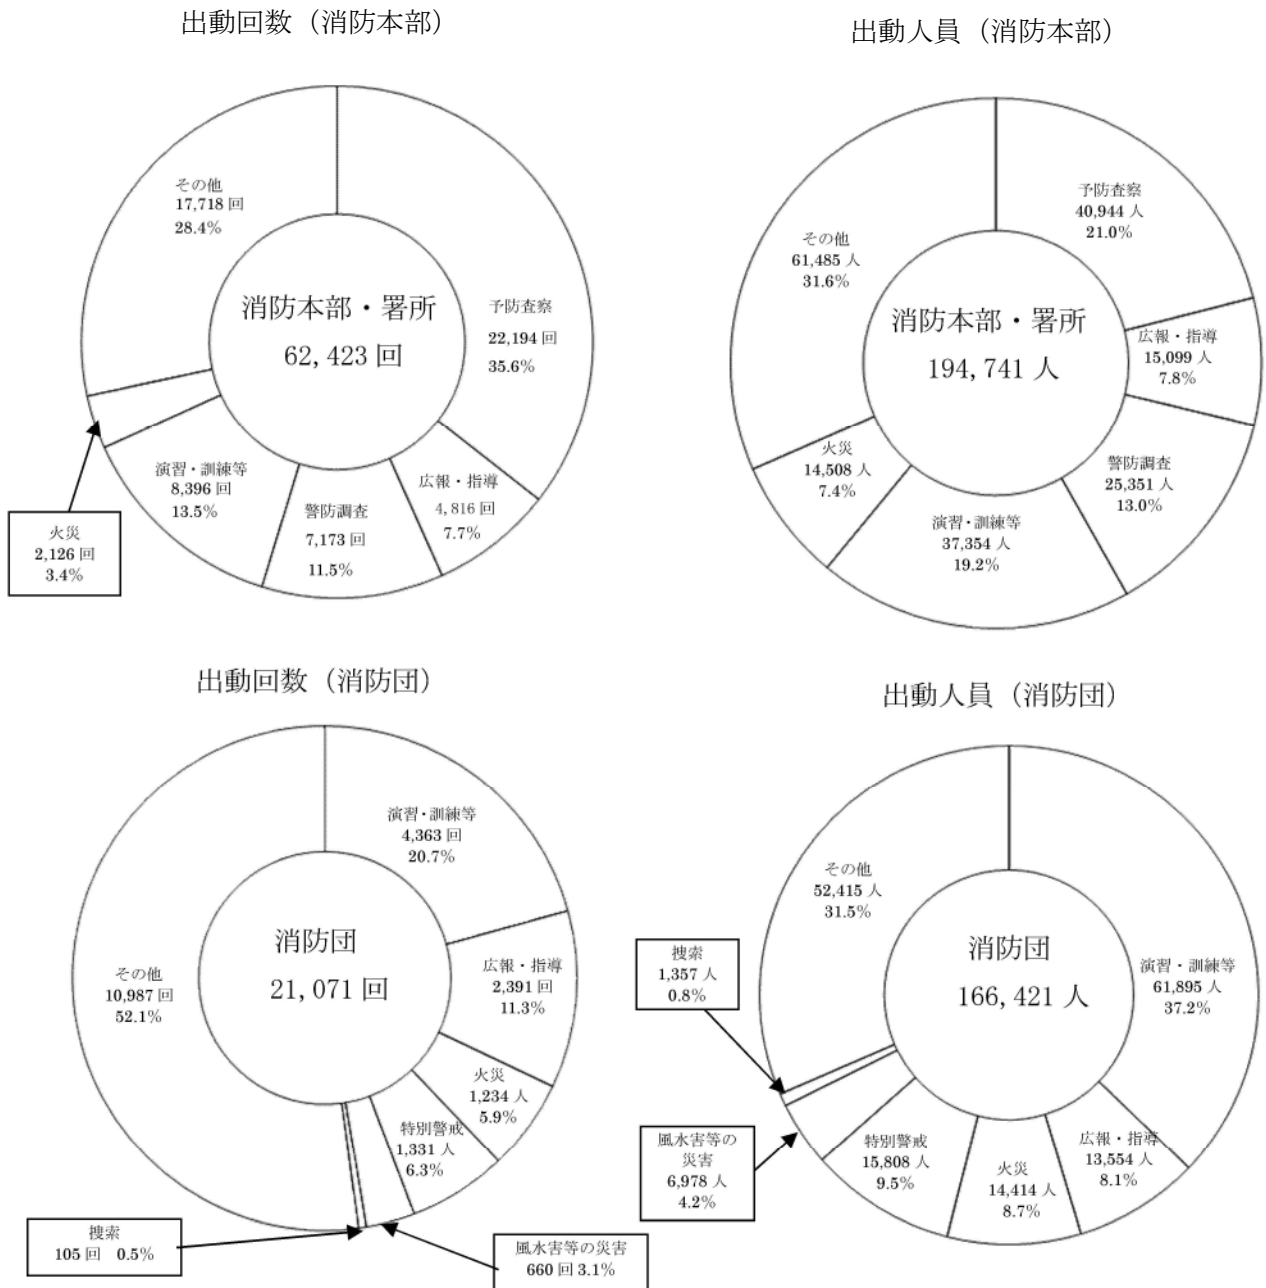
出動回数（消防本部）

消防本部・署所
62, 423 回

その他
17,718 回
28.4%

予防査察
22,194 回
35.6%

広報・指導
4, 816 回
7.7%

警防調査
7,173 回
11.5%

演習・訓練等
8,396 回
13.5%

火災
2,126 回
3.4%

出動人員（消防本部）

消防本部・署所
194, 741 人

予防査察
40,944 人
21.0%

その他
61,485 人
31.6%

広報・指導
15,099 人
7.8%

警防調査
25,351 人
13.0%

演習・訓練等
37,354 人
19.2%

火災
14,508 人
7.4%

出動回数（消防団）

消防団
21, 071 回

演習・訓練等
4,363 回
20.7%

広報・指導
2,391 回
11.3%

火災
1,234 人
5.9%

特別警戒
1,331 人
6.3%

その他
10,987 回
52.1%

捜索
105 回 0.5%

風水害等の災害
660 回 3.1%

出動人員（消防団）

消防団
166, 421 人

その他
52,415 人
31.5%

演習・訓練等
61,895 人
37.2%

広報・指導
13,554 人
8.1%

火災
14,414 人
8.7%

特別警戒
15,808 人
9.5%

捜索
1,357 人
0.8%

風水害等の
災害
6,978 人
4.2%